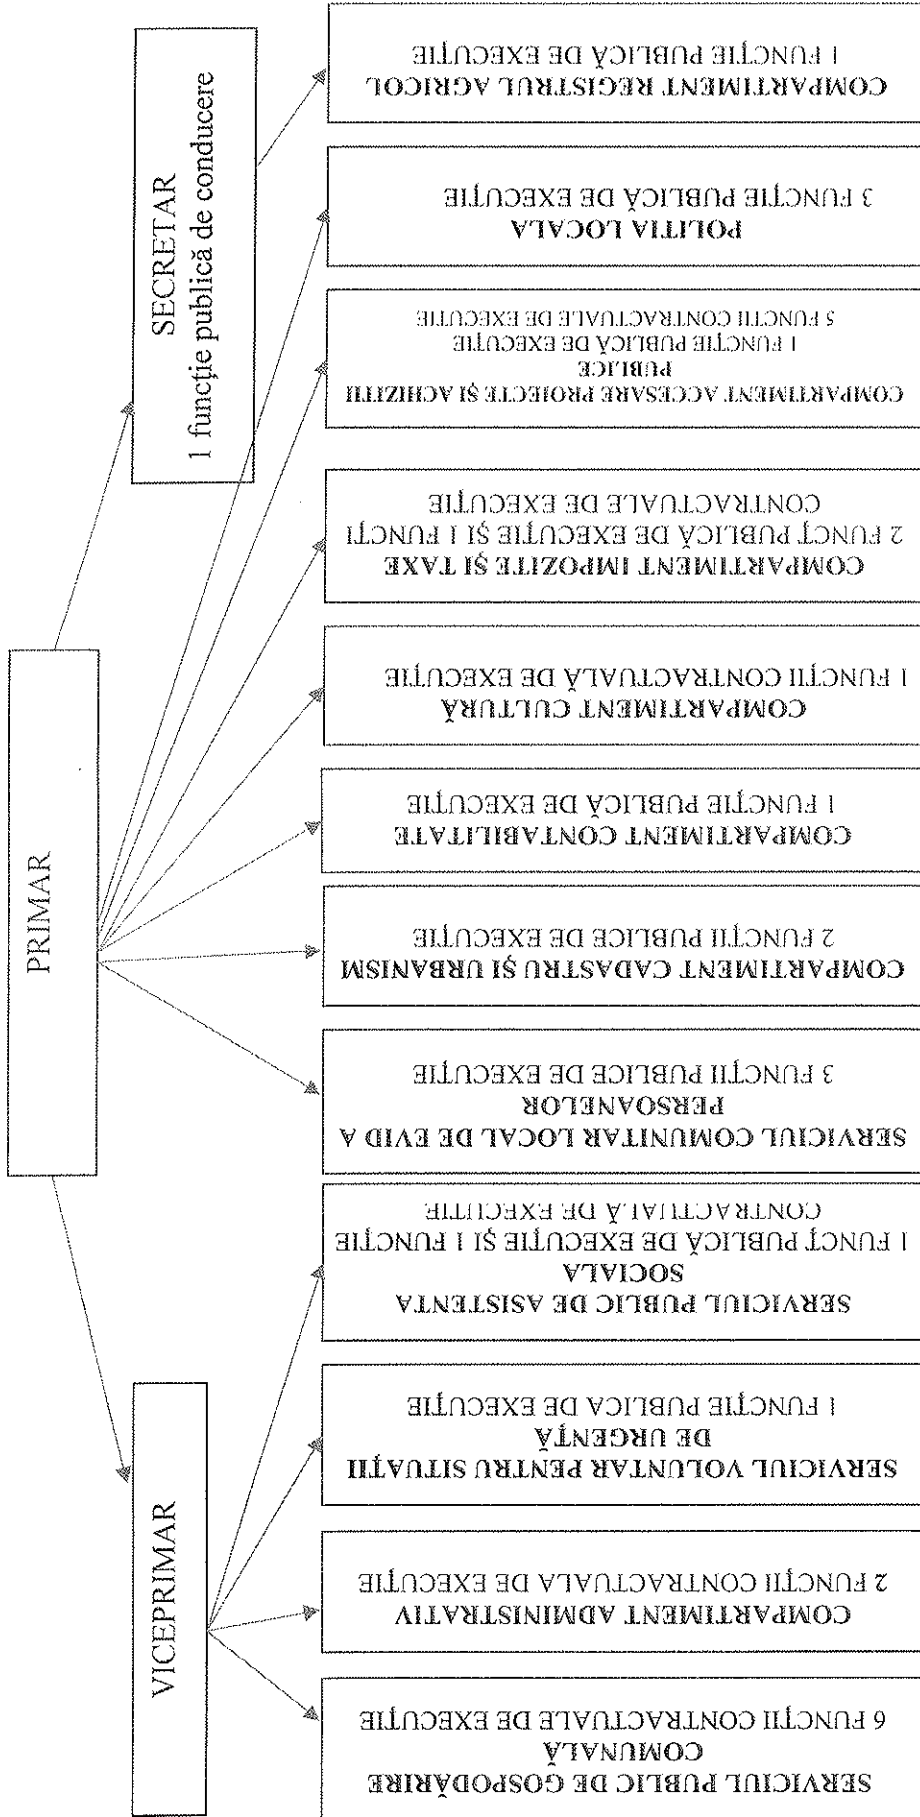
PRIMAR

SECRETAR
1 funcție publică de conducere

VICEPRIMAR

COMPARTIMENT REGISTRUL AGRICOL
1 FUNCȚIE PUBLICĂ DE EXECUȚIE

POLIȚIA LOCALĂ
3 FUNCȚIE PUBLICĂ DE EXECUȚIE

COMPARTIMENT ACCESARE PROIECTE ȘI ACHIZIȚII PUBLICE
1 FUNCȚIE PUBLICĂ DE EXECUȚIE
5 FUNCȚII CONTRACTUALE DE EXECUȚIE

COMPARTIMENT IMPOZITE ȘI TAXE
2 FUNCȚ PUBLICĂ DE EXECUȚIE ȘI 1 FUNCȚII CONTRACTUALE DE EXECUȚIE

COMPARTIMENT CULTURĂ
1 FUNCȚII CONTRACTUALĂ DE EXECUȚIE

COMPARTIMENT CONTABILITATE
1 FUNCȚIE PUBLICĂ DE EXECUȚIE

COMPARTIMENT CADASTRU ȘI URBANISM
2 FUNCȚII PUBLICE DE EXECUȚIE

SERVICIUL COMUNITAR LOCAL DE EVID A PERSOANELOR
3 FUNCȚII PUBLICE DE EXECUȚIE

SERVICIUL PUBLIC DE ASISTENȚĂ SOCIALĂ
1 FUNCȚ PUBLICĂ DE EXECUȚIE ȘI 1 FUNCȚIE CONTRACTUALĂ DE EXECUȚIE

SERVICIUL VOLUNTAR PENTRU SITUAȚII DE URGENȚĂ
1 FUNCȚIE PUBLICĂ DE EXECUȚIE

COMPARTIMENT ADMINISTRATIV
2 FUNCȚII CONTRACTUALĂ DE EXECUȚIE

SERVICIUL PUBLIC DE GOSPODĂRIRE COMUNALĂ
6 FUNCȚII CONTRACTUALE DE EXECUȚIE